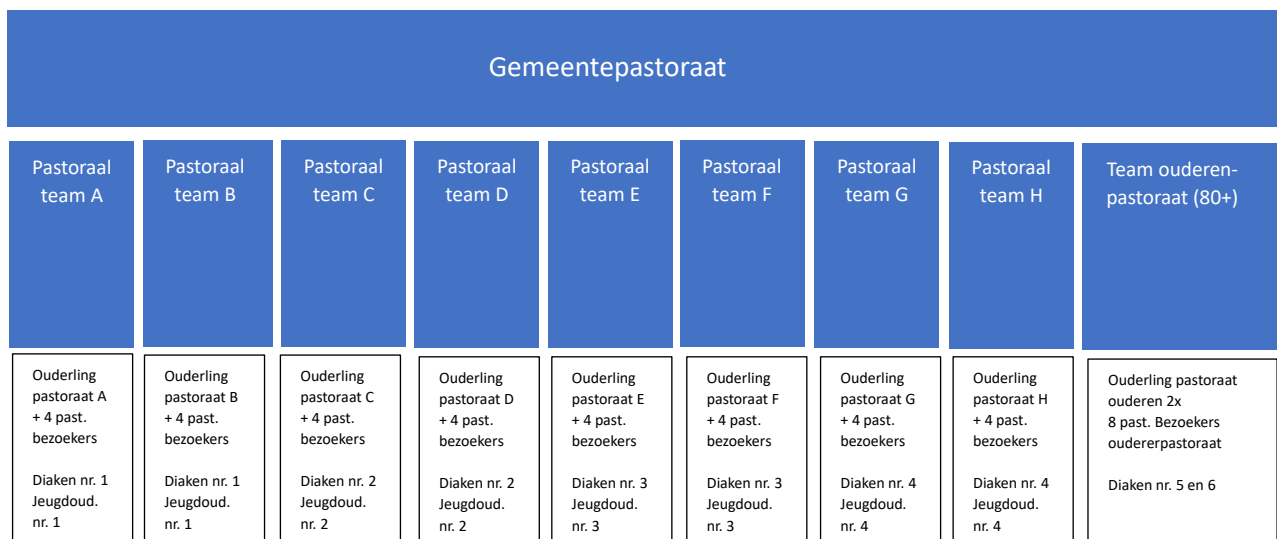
Gemeentepastoraat

Pastoraal team A

Pastoraal team B

Pastoraal team C

Pastoraal team D

Pastoraal team E

Pastoraal team F

Pastoraal team G

Pastoraal team H

Team ouderen-pastoraat (80+)

Ouderling pastoraat A + 4 past. bezoekers

Diaken nr. 1
Jeugdoud. nr. 1

Ouderling pastoraat B + 4 past. bezoekers

Diaken nr. 1
Jeugdoud. nr. 1

Ouderling pastoraat C + 4 past. bezoekers

Diaken nr. 2
Jeugdoud. nr. 2

Ouderling pastoraat D + 4 past. bezoekers

Diaken nr. 2
Jeugdoud. nr. 2

Ouderling pastoraat E + 4 past. bezoekers

Diaken nr. 3
Jeugdoud. nr. 3

Ouderling pastoraat F + 4 past. bezoekers

Diaken nr. 3
Jeugdoud. nr. 3

Ouderling pastoraat G + 4 past. bezoekers

Diaken nr. 4
Jeugdoud. nr. 4

Ouderling pastoraat H + 4 past. bezoekers

Diaken nr. 4
Jeugdoud. nr. 4

Ouderling pastoraat ouderen 2x
8 past. Bezoekers oudererpastoraat

Diaken nr. 5 en 6